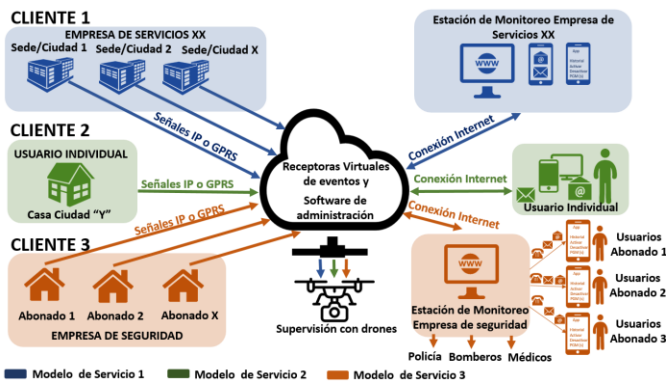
CLIENTE 1

EMPRESA DE SERVICIOS XX

Sede/Ciudad 1 Sede/Ciudad 2 Sede/Ciudad X

Estación de Monitoreo Empresa de Servicios XX

www

Señales IP o GPRS

Conexión Internet

CLIENTE 2

USUARIO INDIVIDUAL

Casa Ciudad "Y"

Señales IP o GPRS

Receptoras Virtuales de eventos y Software de administración

Conexión Internet

Usuario Individual

CLIENTE 3

Señales IP o GPRS

Conexión Internet

Abonado 1 Abonado 2 Abonado X

EMPRESA DE SEGURIDAD

Supervisión con drones

www

Estación de Monitoreo Empresa de seguridad

Policía Bomberos Médicos

Usuarios Abonado 1

Usuarios Abonado 2

Usuarios Abonado 3

Modelo de Servicio 1 Modelo de Servicio 2 Modelo de Servicio 3